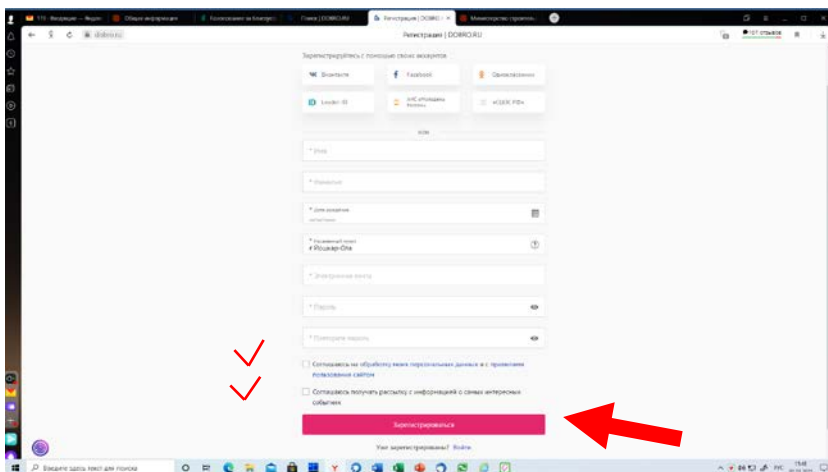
Регистрация | DOBRO.RU

dobro.ru

Зарегистрируйтесь с помощью своих аккаунтов

ВКонтакте

Facebook

Одноклассники

Leader-ID

АИС «Молодежь России»

«ЦОК РДШ»

или

* Имя

* Фамилия

* Дата рождения

* Населенный пункт
г Йошкар-Ола

* Электронная почта

* Пароль

* Повторите пароль

Соглашаюсь на обработку моих персональных данных и с правилами пользования сайтом

Соглашаюсь получать рассылку с информацией о самых интересных событиях

Зарегистрироваться

Уже зарегистрированы? Войти

Введите здесь текст для поиска